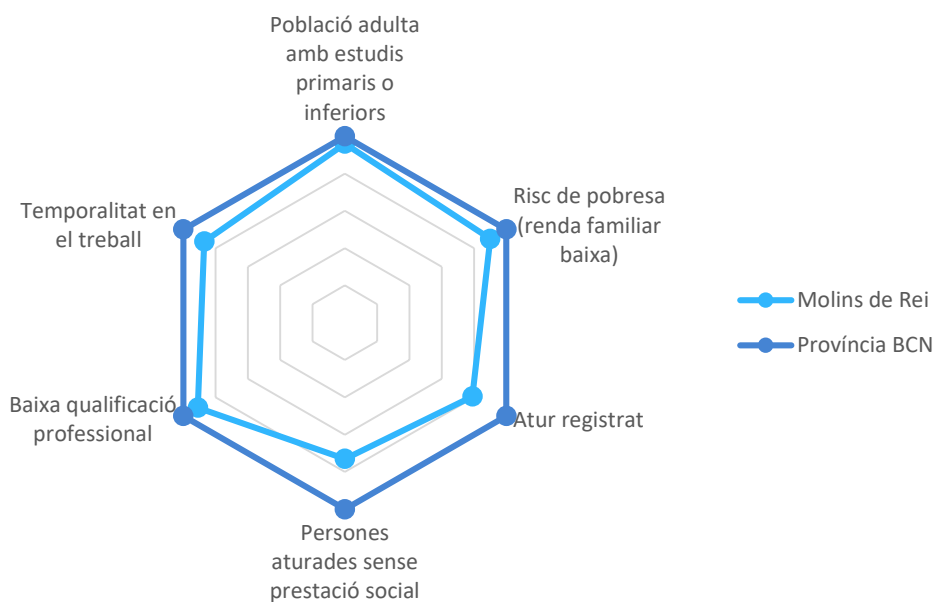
Població adulta amb estudis primaris o inferiors

Risc de pobresa (renda familiar baixa)

Atur registrat

Persones aturades sense prestació social

Baixa qualificació professional

Temporalitat en el treball

Molins de Rei

Província BCN